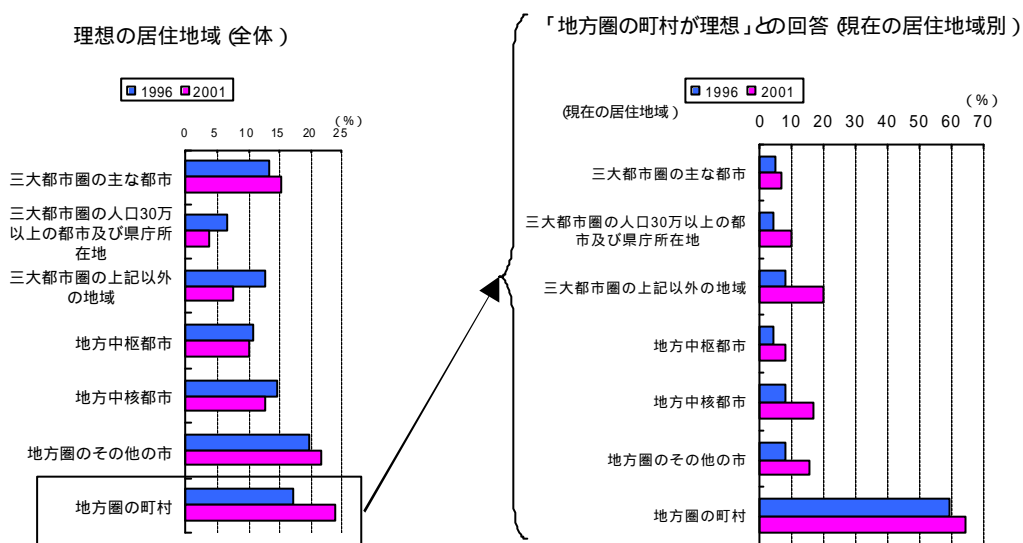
理想の居住地域 (全体)

1996 2001

(%)

0 5 10 15 20 25

三大都市圏の主な都市

三大都市圏の人口30万以上の都市及び県庁所在地

三大都市圏の上記以外の地域

地方中枢都市

地方中核都市

地方圏のその他の市

地方圏の町村

「地方圏の町村が理想」との回答 (現在の居住地域別)

1996 2001

(現在の居住地域)

(%)

0 10 20 30 40 50 60 70

三大都市圏の主な都市

三大都市圏の人口30万以上の都市及び県庁所在地

三大都市圏の上記以外の地域

地方中枢都市

地方中核都市

地方圏のその他の市

地方圏の町村